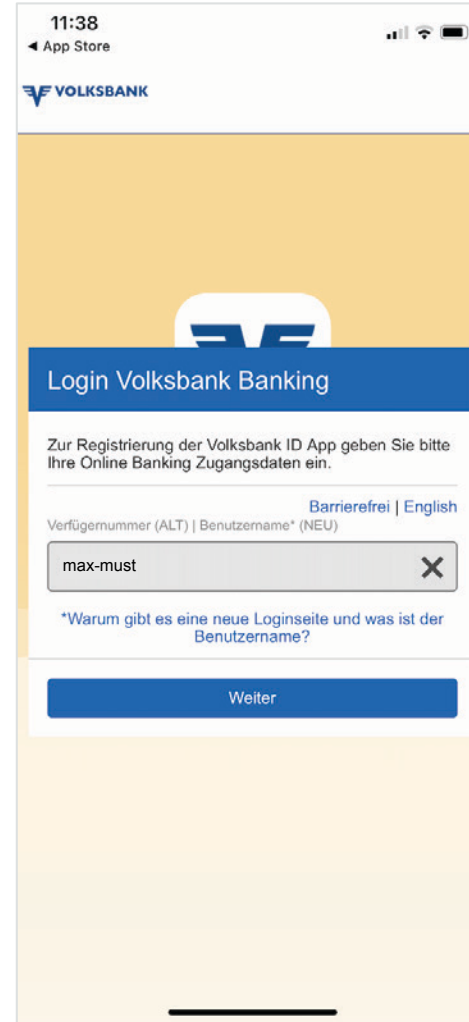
11:38
◂ App Store

VOLKSBANK

Login Volksbank Banking

Zur Registrierung der Volksbank ID App geben Sie bitte Ihre Online Banking Zugangsdaten ein.

Barrierefrei | English

Verfügernummer (ALT) | Benutzername* (NEU)

max-must

*Warum gibt es eine neue Loginseite und was ist der Benutzername?

Weiter